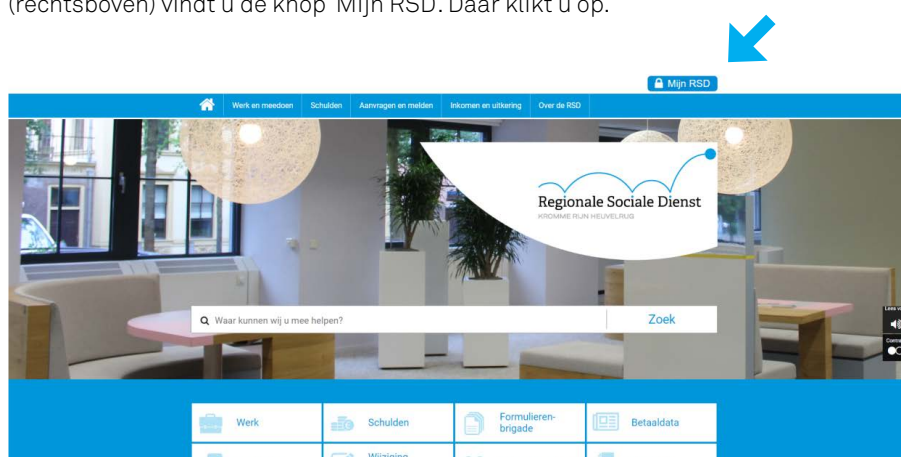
(rechtsboven) vindt u de knop 'Mijn RSD'. Daar klikt u op.

Mijn RSD

Werk en meedoen | Schulden | Aanvragen en melden | Inkomen en uitkering | Over de RSD

Regionale Sociale Dienst
KROMME RIJN HEUVELRUG

Waar kunnen wij u mee helpen?

Zoek

Werk

Schulden

Formulierenbrigade

Betaaldata

Wijziging